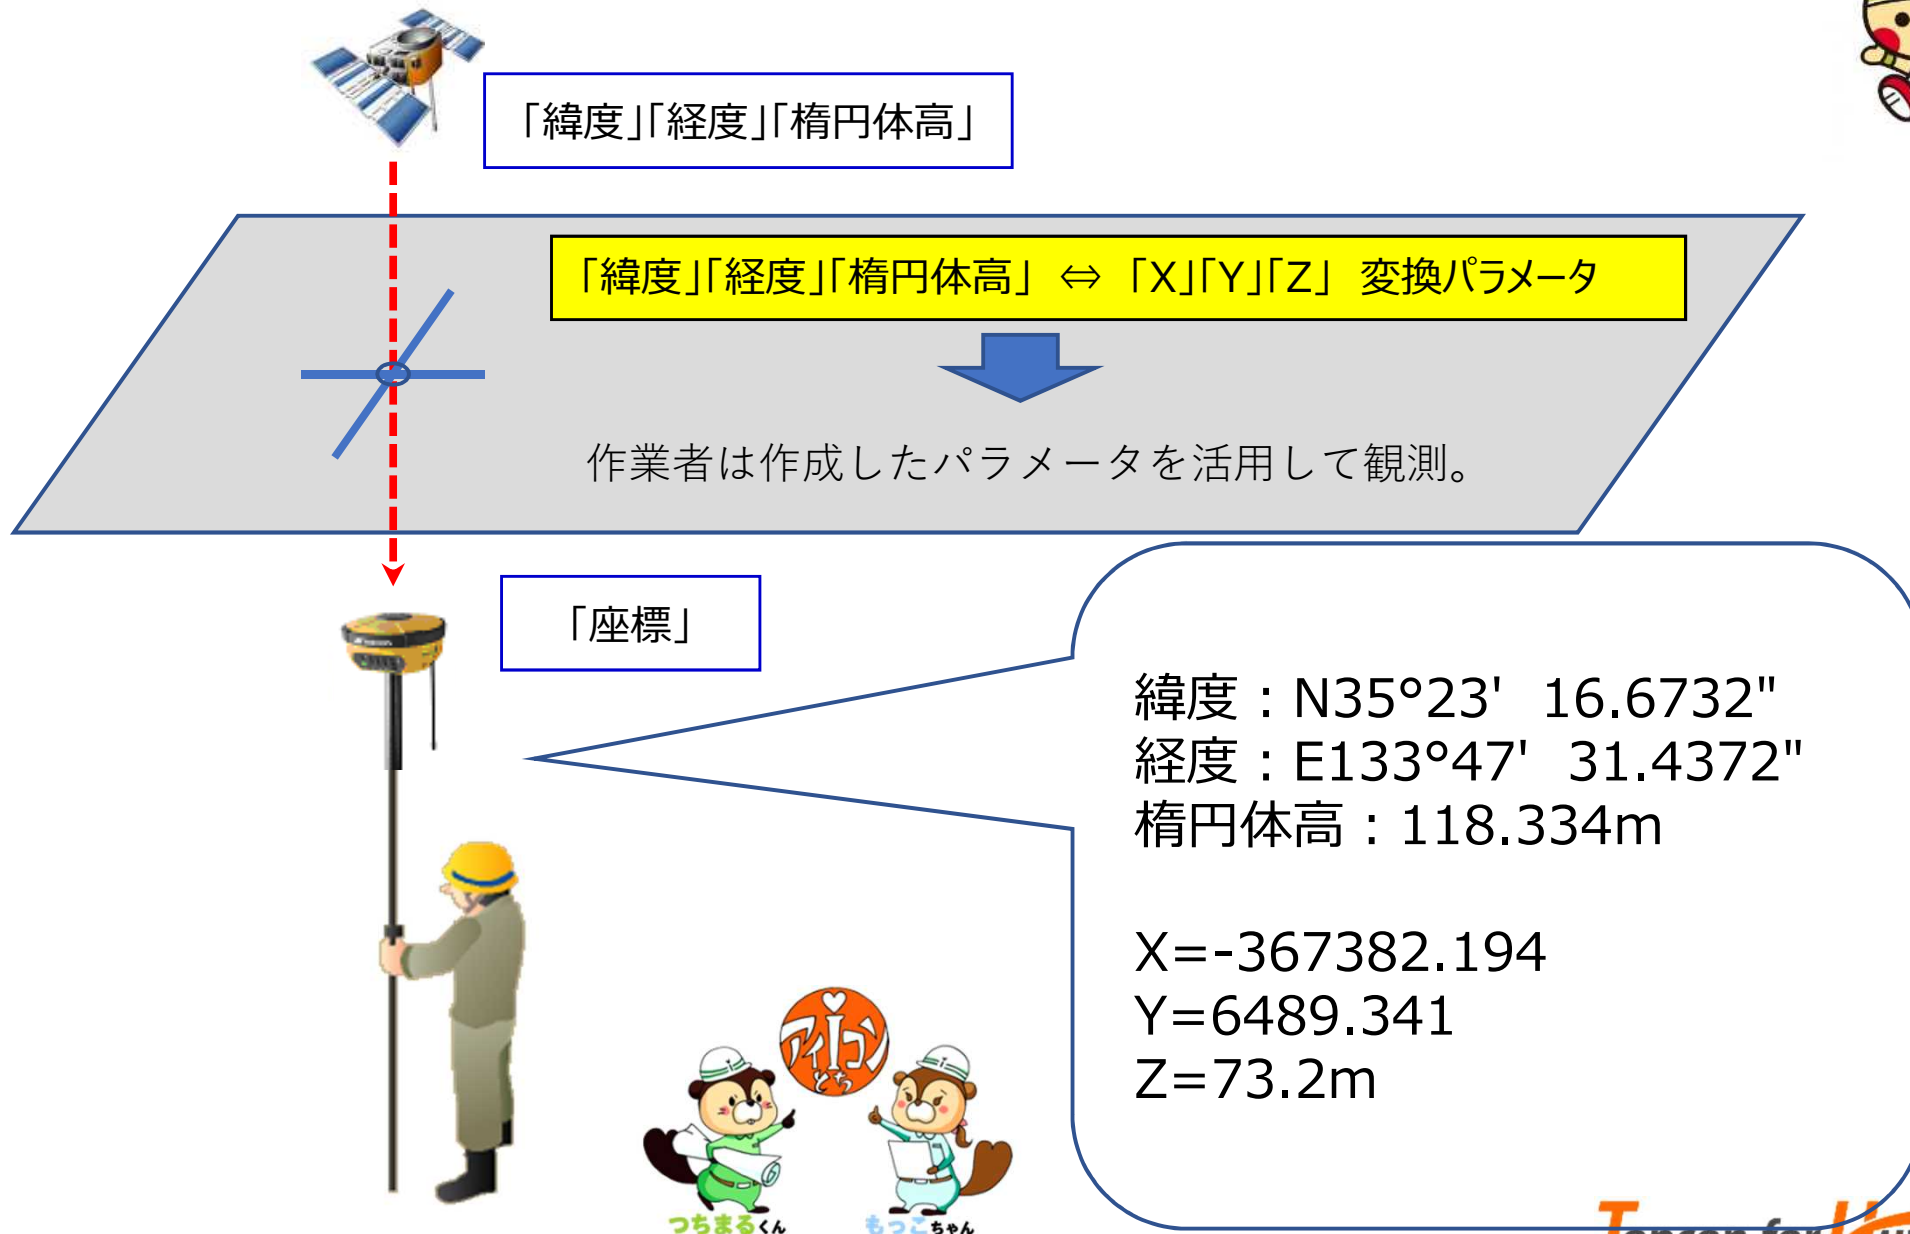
「緯度」「経度」「楕円体高」

「緯度」「経度」「楕円体高」 ⇔ 「X」「Y」「Z」 変換パラメータ

作業者は作成したパラメータを活用して観測。

「座標」

緯度：N35°23' 16.6732"
経度：E133°47' 31.4372"
楕円体高：118.334m

X=-367382.194
Y=6489.341
Z=73.2m

アイコン とっとり

つちまるくん

もっこちゃん

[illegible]